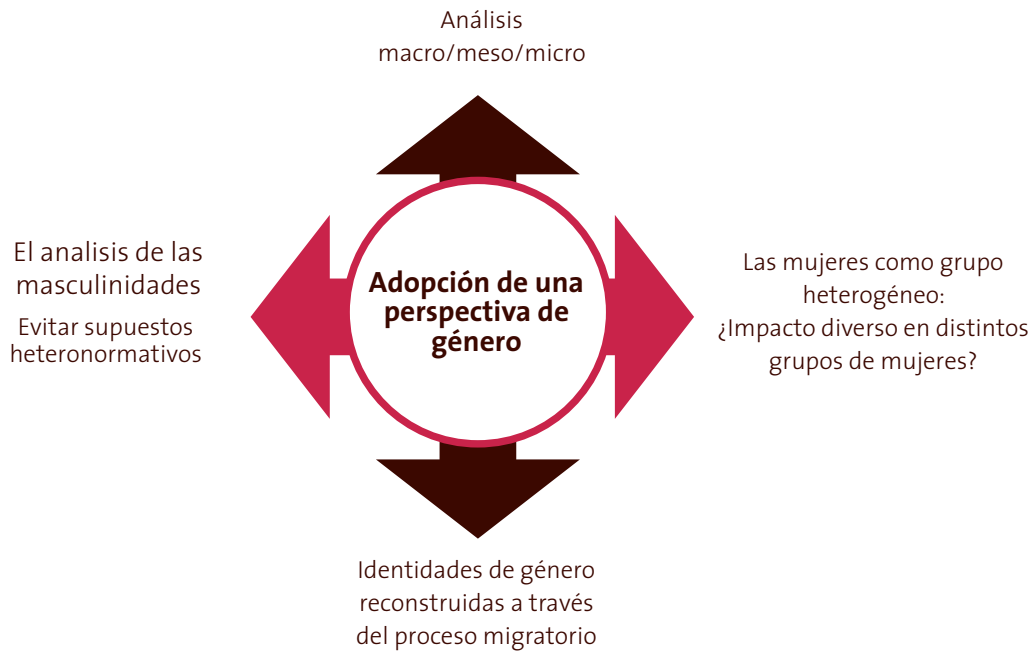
Análisis
macro/meso/micro

El analisis de las masculinidades

Evitar supuestos heteronormativos

Adopción de una perspectiva de género

Las mujeres como grupo heterogéneo:
¿Impacto diverso en distintos grupos de mujeres?

Identidades de género reconstruidas a través del proceso migratorio